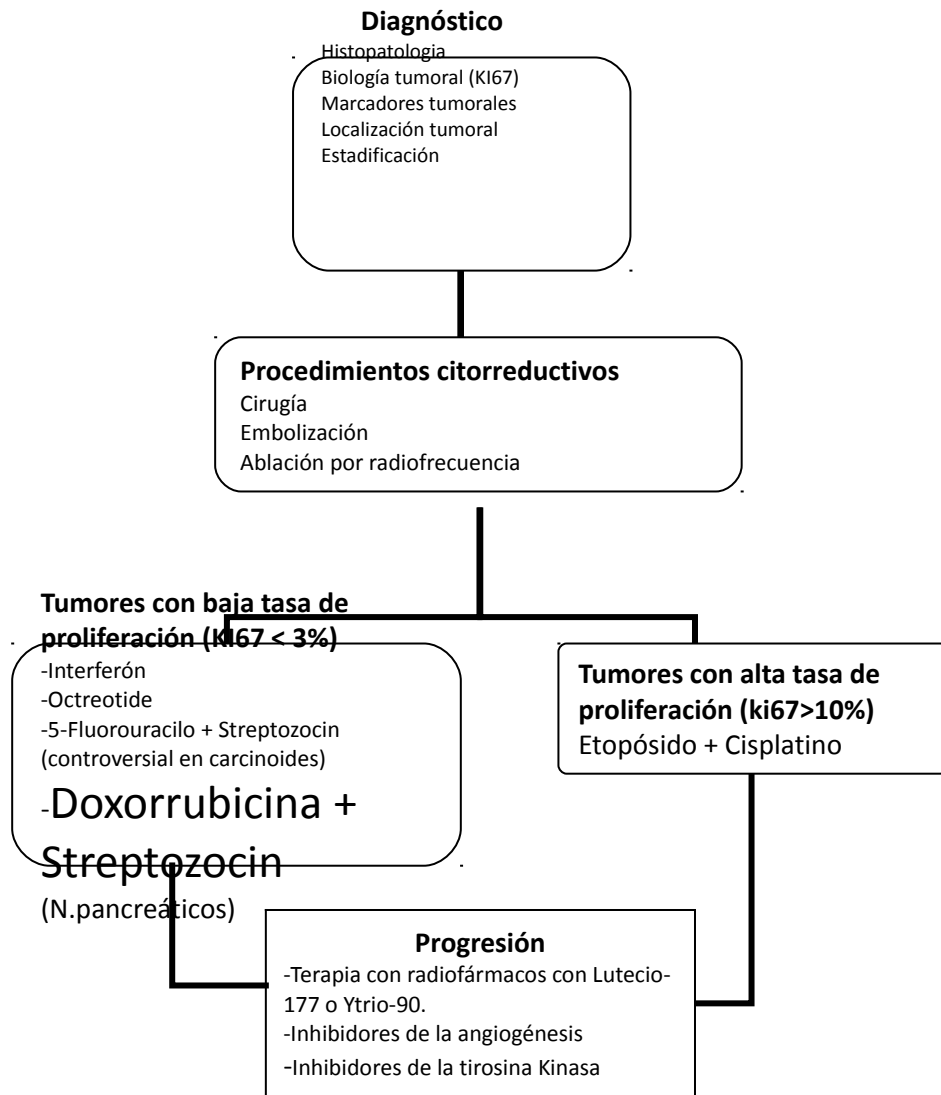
**Diagnóstico**
Histopatologia
Biología tumoral (KI67)
Marcadores tumorales
Localización tumoral
Estadificación

**Procedimientos citorreductivos**
Cirugía
Embolización
Ablación por radiofrecuencia

**Tumores con baja tasa de proliferación (KI67 < 3%)**
-Interferón
-Octreotide
-5-Fluorouracilo + Streptozocin (controversial en carcinoides)
-Doxorrubicina + Streptozocin
(N.pancreáticos)

**Tumores con alta tasa de proliferación (ki67>10%)**
Etopósido + Cisplatino

**Progresión**
-Terapia con radiofármacos con Lutecio-177 o Ytrio-90.
-Inhibidores de la angiogénesis
-Inhibidores de la tirosina Kinasa